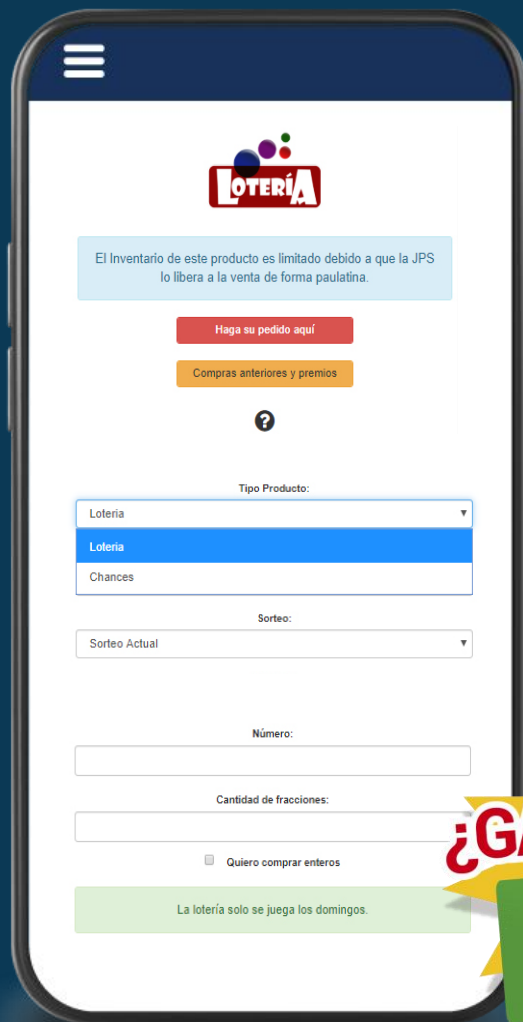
LOTERÍA

El Inventario de este producto es limitado debido a que la JPS lo libera a la venta de forma paulatina.

Haga su pedido aquí

Compras anteriores y premios

?

Tipo Producto:

Loteria

Loteria

Chances

Sorteo:

Sorteo Actual

Número:

Cantidad de fracciones:

Quiero comprar enteros

La lotería solo se juega los domingos.

¿GA